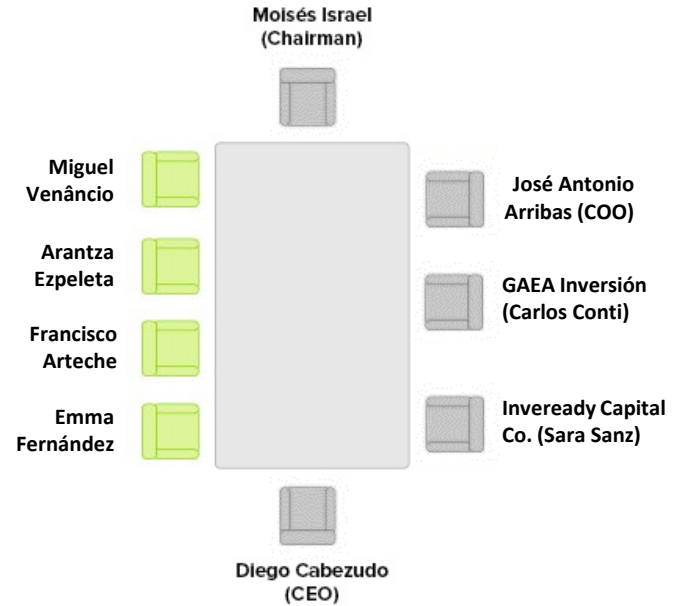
Moisés Israel (Chairman)

Miguel Venâncio

Arantza Ezpeleta

Francisco Arteche

Emma Fernández

José Antonio Arribas (COO)

GAEA Inversión (Carlos Conti)

Inveready Capital Co. (Sara Sanz)

Diego Cabezudo (CEO)